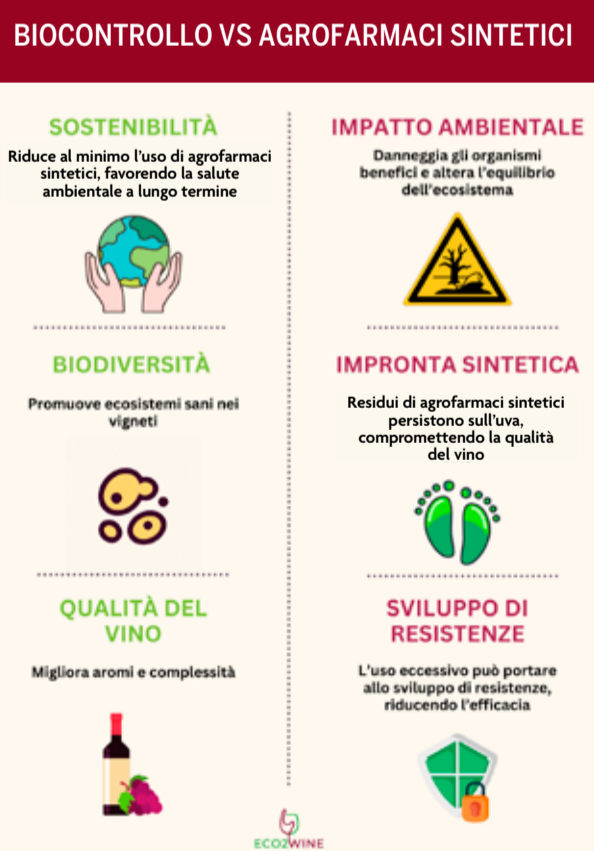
BIOCONTROLLO VS AGROFARMACI SINTETICI

SOSTENIBILITÀ

Riduce al minimo l'uso di agrofarmaci sintetici, favorendo la salute ambientale a lungo termine

BIODIVERSITÀ

Promuove ecosistemi sani nei vigneti

QUALITÀ DEL VINO

Migliora aromi e complessità

IMPATTO AMBIENTALE

Danneggia gli organismi benefici e altera l'equilibrio dell'ecosistema

IMPRONTA SINTETICA

Residui di agrofarmaci sintetici persistono sull'uva, compromettendo la qualità del vino

SVILUPPO DI RESISTENZE

L'uso eccessivo può portare allo sviluppo di resistenze, riducendo l'efficacia

ECO2WINE